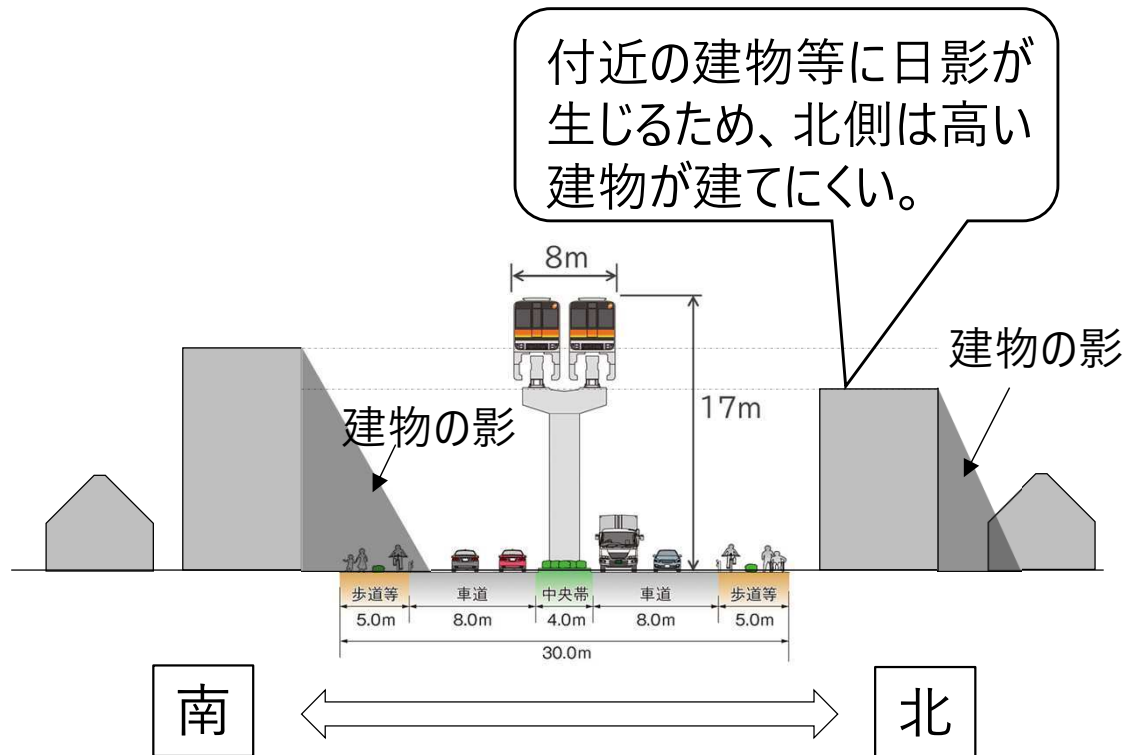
付近の建物等に日影が生じるため、北側は高い建物が建てにくい。

8m

17m

建物の影

建物の影

| 歩道等 | 車道 | 中央帯 | 車道 | 歩道等 |
|---|---|---|---|---|
| 5.0m | 8.0m | 4.0m | 8.0m | 5.0m |

30.0m

南

北